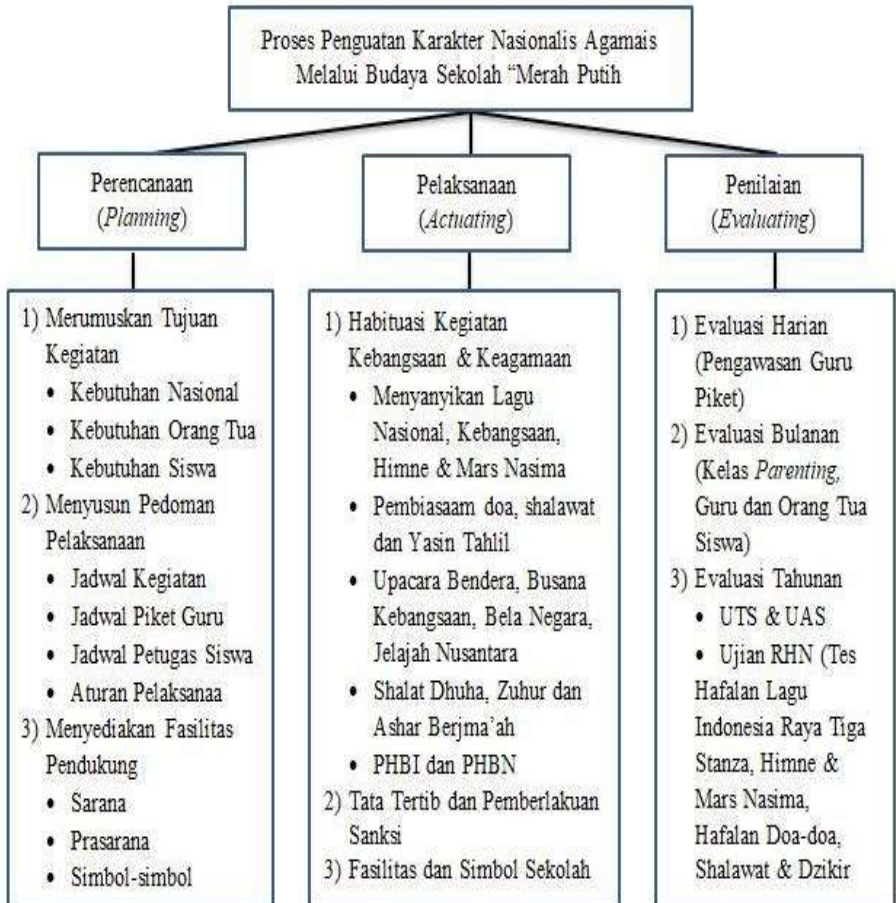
Proses Penguatan Karakter Nasionalis Agamais Melalui Budaya Sekolah "Merah Putih

Perencanaan (*Planning*)

Pelaksanaan (*Actuating*)

Penilaian (*Evaluating*)

1) Merumuskan Tujuan Kegiatan
• Kebutuhan Nasional
• Kebutuhan Orang Tua
• Kebutuhan Siswa
2) Menyusun Pedoman Pelaksanaan
• Jadwal Kegiatan
• Jadwal Piket Guru
• Jadwal Petugas Siswa
• Aturan Pelaksanaa
3) Menyediakan Fasilitas Pendukung
• Sarana
• Prasarana
• Simbol-simbol

1) Habituasi Kegiatan Kebangsaan & Keagamaan
• Menyanyikan Lagu Nasional, Kebangsaan, Himne & Mars Nasima
• Pembiasaam doa, shalawat dan Yasin Tahlil
• Upacara Bendera, Busana Kebangsaan, Bela Negara, Jelajah Nusantara
• Shalat Dhuha, Zuhur dan Ashar Berjma'ah
• PHBI dan PHBN
2) Tata Tertib dan Pemberlakuan Sanksi
3) Fasilitas dan Simbol Sekolah

1) Evaluasi Harian (Pengawasan Guru Piket)
2) Evaluasi Bulanan (Kelas *Parenting*, Guru dan Orang Tua Siswa)
3) Evaluasi Tahunan
• UTS & UAS
• Ujian RHN (Tes Hafalan Lagu Indonesia Raya Tiga Stanza, Himne & Mars Nasima, Hafalan Doa-doa, Shalawat & Dzikir